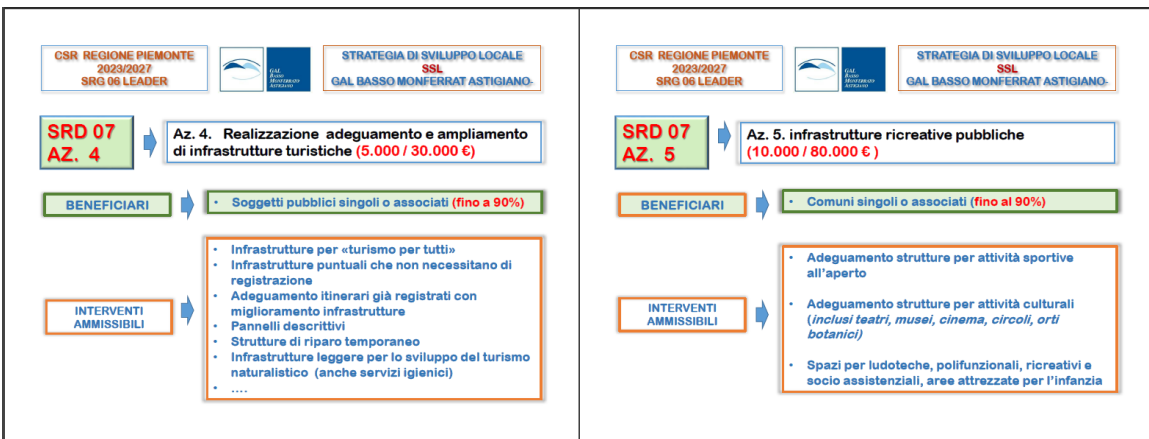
CSR REGIONE PIEMONTE
2023/2027
SRG 06 LEADER

GAL BASSO MONFERRATO ASTIGIANO

STRATEGIA DI SVILUPPO LOCALE
SSL
GAL BASSO MONFERRAT ASTIGIANO

SRD 07
AZ. 4

Az. 4. Realizzazione adeguamento e ampliamento di infrastrutture turistiche (5.000 / 30.000 €)

BENEFICIARI

• Soggetti pubblici singoli o associati (fino a 90%)

INTERVENTI AMMISSIBILI

• Infrastrutture per «turismo per tutti»
• Infrastrutture puntuali che non necessitano di registrazione
• Adeguamento itinerari già registrati con miglioramento infrastrutture
• Pannelli descrittivi
• Strutture di riparo temporaneo
• Infrastrutture leggere per lo sviluppo del turismo naturalistico (anche servizi igienici)
• ….

CSR REGIONE PIEMONTE
2023/2027
SRG 06 LEADER

GAL BASSO MONFERRATO ASTIGIANO

STRATEGIA DI SVILUPPO LOCALE
SSL
GAL BASSO MONFERRAT ASTIGIANO

SRD 07
AZ. 5

Az. 5. infrastrutture ricreative pubbliche
(10.000 / 80.000 € )

BENEFICIARI

• Comuni singoli o associati (fino al 90%)

INTERVENTI AMMISSIBILI

• Adeguamento strutture per attività sportive all'aperto

• Adeguamento strutture per attività culturali (inclusi teatri, musei, cinema, circoli, orti botanici)

• Spazi per ludoteche, polifunzionali, ricreativi e socio assistenziali, aree attrezzate per l'infanzia